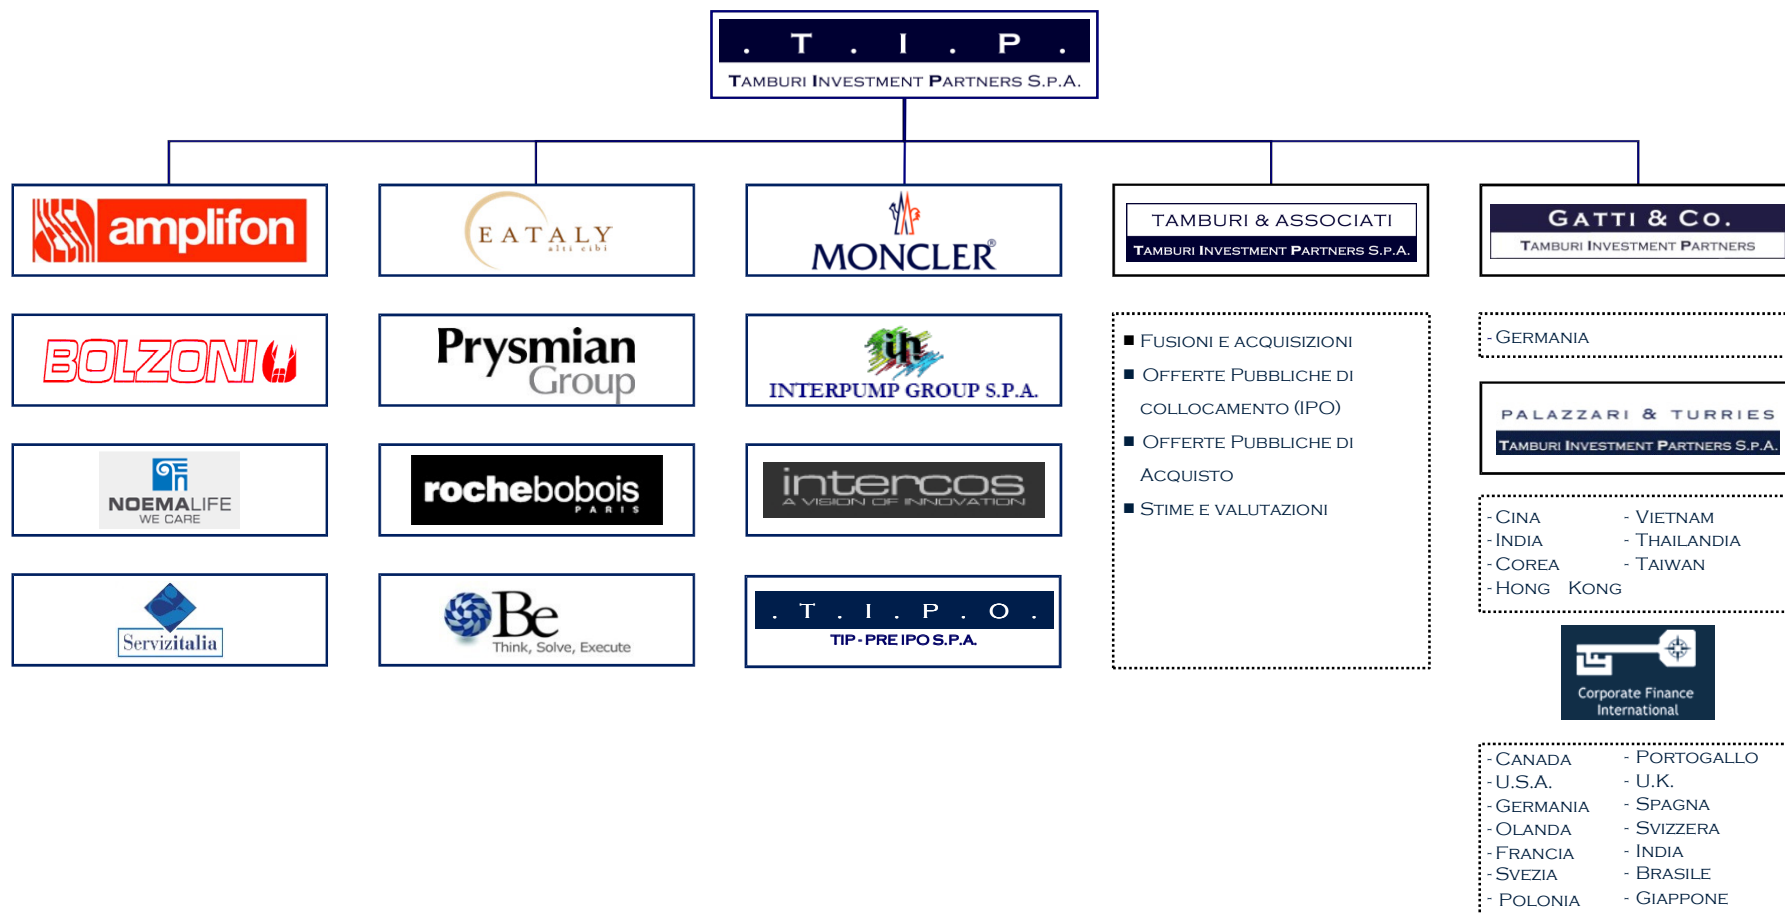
. T . I . P .
TAMBURI INVESTMENT PARTNERS S.P.A.

amplifon

EATALY
alti cibi

MONCLER

TAMBURI & ASSOCIATI
TAMBURI INVESTMENT PARTNERS S.P.A.

GATTI & CO.
TAMBURI INVESTMENT PARTNERS

BOLZONI

Prysmian Group

ih
INTERPUMP GROUP S.P.A.

■ FUSIONI E ACQUISIZIONI
■ OFFERTE PUBBLICHE DI COLLOCAMENTO (IPO)
■ OFFERTE PUBBLICHE DI ACQUISTO
■ STIME E VALUTAZIONI

- GERMANIA

PALAZZARI & TURRIES
TAMBURI INVESTMENT PARTNERS S.P.A.

NOEMALIFE
WE CARE

rochebobois
PARIS

intercos
A VISION OF INNOVATION

- CINA
- INDIA
- COREA
- HONG KONG

- VIETNAM
- THAILANDIA
- TAIWAN

Servizitalia

Be
Think, Solve, Execute

. T . I . P . O .
TIP - PRE IPO S.P.A.

Corporate Finance International

- CANADA
- U.S.A.
- GERMANIA
- OLANDA
- FRANCIA
- SVEZIA
- POLONIA

- PORTOGALLO
- U.K.
- SPAGNA
- SVIZZERA
- INDIA
- BRASILE
- GIAPPONE